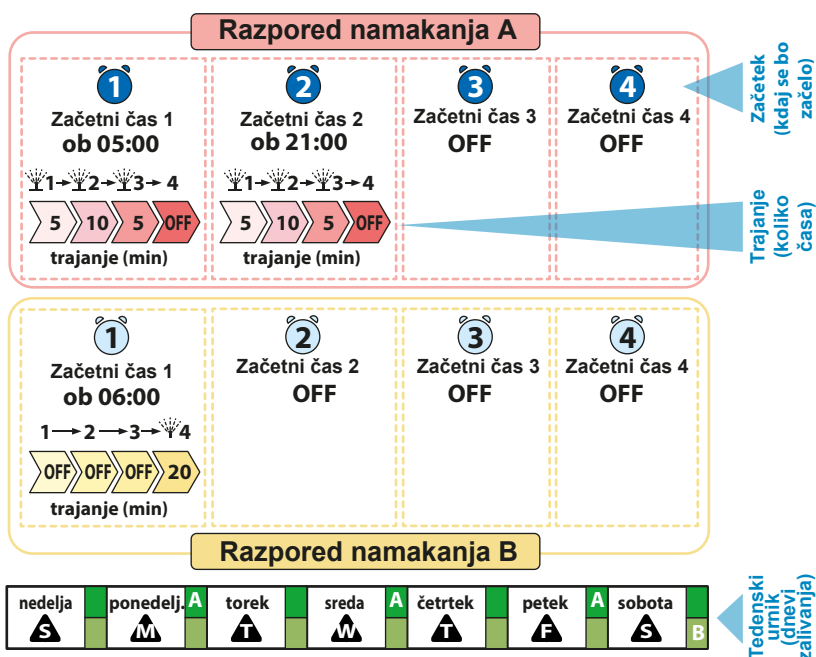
Razpored namakanja A

1
Začetni čas 1
ob 05:00
1 → 2 → 3 → 4
5 10 5 OFF
trajanje (min)

2
Začetni čas 2
ob 21:00
1 → 2 → 3 → 4
5 10 5 OFF
trajanje (min)

3
Začetni čas 3
OFF

4
Začetni čas 4
OFF

Začetek (kdaj se bo začelo)

Trajanje (koliko časa)

1
Začetni čas 1
ob 06:00
1 → 2 → 3 → 4
OFF OFF OFF 20
trajanje (min)

2
Začetni čas 2
OFF

3
Začetni čas 3
OFF

4
Začetni čas 4
OFF

Razpored namakanja B

| nedelja S | | ponedelj. M | A | torek T | | sreda W | A | četrtek T | | petek F | A | sobota S | B |

Tedenski urnik (dnevi zalivanja)